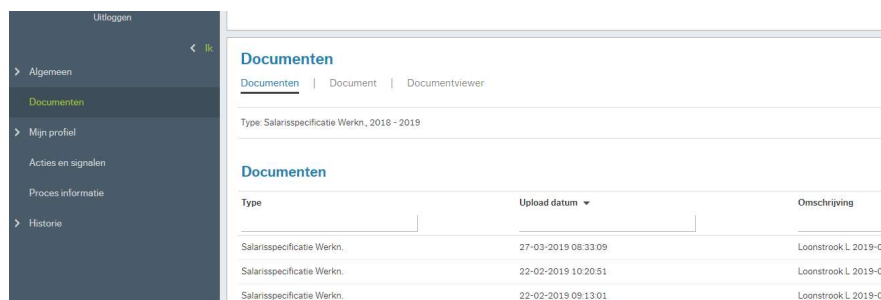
Uitloggen

Ik

Algemeen

Documenten

Mijn profiel

Acties en signalen

Proces informatie

Historie

Documenten

Documenten | Document | Documentviewer

Type: Salarisspecificatie Werkn., 2018 - 2019

Documenten

| Type | Upload datum ▾ | Omschrijving |
|---|---|---|
| Salarisspecificatie Werkn. | 27-03-2019 08:33:09 | Loonstrook L 2019-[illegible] |
| Salarisspecificatie Werkn. | 22-02-2019 10:20:51 | Loonstrook L 2019-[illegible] |
| Salarisspecificatie Werkn. | 22-02-2019 09:13:01 | Loonstrook L 2019-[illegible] |